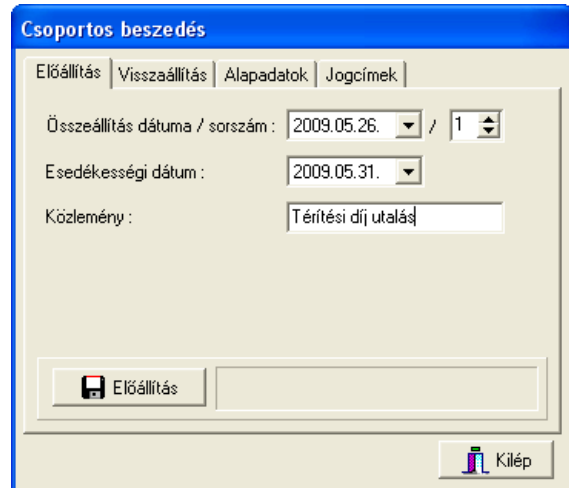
Csoportos beszedés

Előállítás | Visszaállítás | Alapadatok | Jogcímek

Összeállítás dátuma / sorszám : 2009.05.26. / 1

Esedékességi dátum : 2009.05.31.

Közlemény : Térítési díj utalás

Előállítás

Kilép